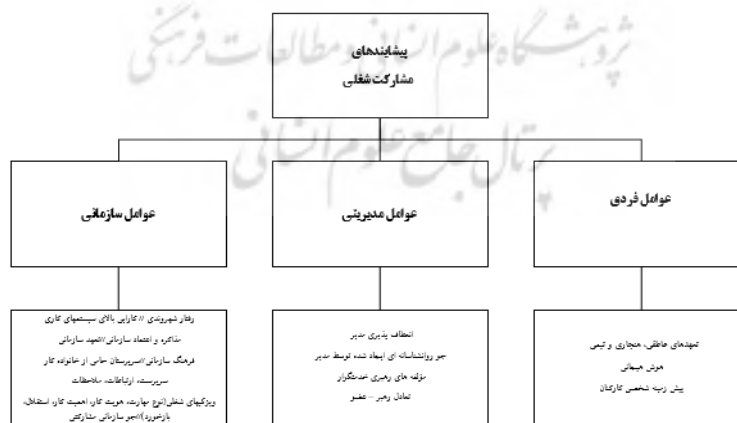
پیشایندهای
مشارکت شغلی

عوامل سازمانی

عوامل مدیریتی

عوامل فردی

رفتار شهروندی // کارایی بالای سیستمهای کاری
مذاکره و اعتماد سازمانی //تعهد سازمانی
فرهنگ سازمانی //سرپرستان حامی از خانواده کار
سرپرست، ارتباطات، ملاحظات
ویژگیهای شغلی(تنوع مهارت، هویت کار، اهمیت کار، استقلال، بازخورد)//جو سازمانی مشارکتی

انعطاف پذیری مدیر
جو روانشناسانه ای ایجاد شده توسط مدیر
مؤلفه های رهبری خدمتگزار
تعامل رهبر – عضو

تعهدهای عاطفی، هنجاری و تیمی
هوش هیجانی
پیش زمینه شخصی کارکنان

پژوهشگاه علوم انسانی و مطالعات فرهنگی
پرتال جامع علوم انسانی